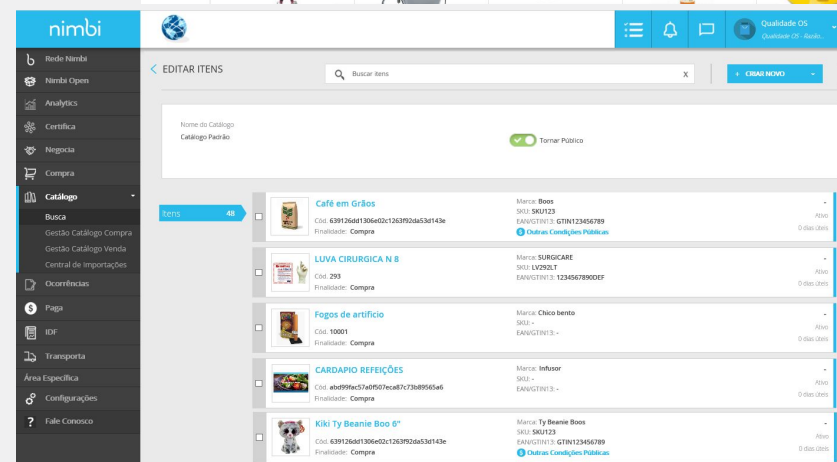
nimbi

Qualidade OS
Qualidade OS - Rasão...

Rede Nimbi
Nimbi Open
Analytics
Certifica
Negocia
Compra
Catálogo
Busca
Gestão Catálogo Compra
Gestão Catálogo Venda
Central de Importações
Ocorrências
Paga
IDF
Transporta
Área Específica
Configurações
Fale Conosco

EDITAR ITENS

Buscar itens

+ CRIAR NOVO

Nome do Catálogo
Catálogo Padrão

Tornar Público

Itens 48

Café em Grãos
Cód. 639126dd1306e02c1263f92da53d143e
Finalidade: Compra
Marca: Boos
SKU: SKU123
EAN/GTIN13: GTIN123456789
Outras Condições Públicas
-
Ativo
0 dias úteis

LUVA CIRURGICA N 8
Cód. 293
Finalidade: Compra
Marca: SURGICARE
SKU: LV292LT
EAN/GTIN13: 1234567890DEF
-
Ativo
0 dias úteis

Fogos de artifício
Cód. 10001
Finalidade: Compra
Marca: Chico bento
SKU: -
EAN/GTIN13: -
-
Ativo
0 dias úteis

CARDAPIO REFEIÇÕES
Cód. abd99fac57a0f507eca87c73b89565a6
Finalidade: Compra
Marca: Infusor
SKU: -
EAN/GTIN13: -
-
Ativo
0 dias úteis

Kiki Ty Beanie Boo 6"
Cód. 639126dd1306e02c1263f92da53d143e
Finalidade: Compra
Marca: Ty Beanie Boos
SKU: SKU123
EAN/GTIN13: GTIN123456789
Outras Condições Públicas
-
Ativo
0 dias úteis